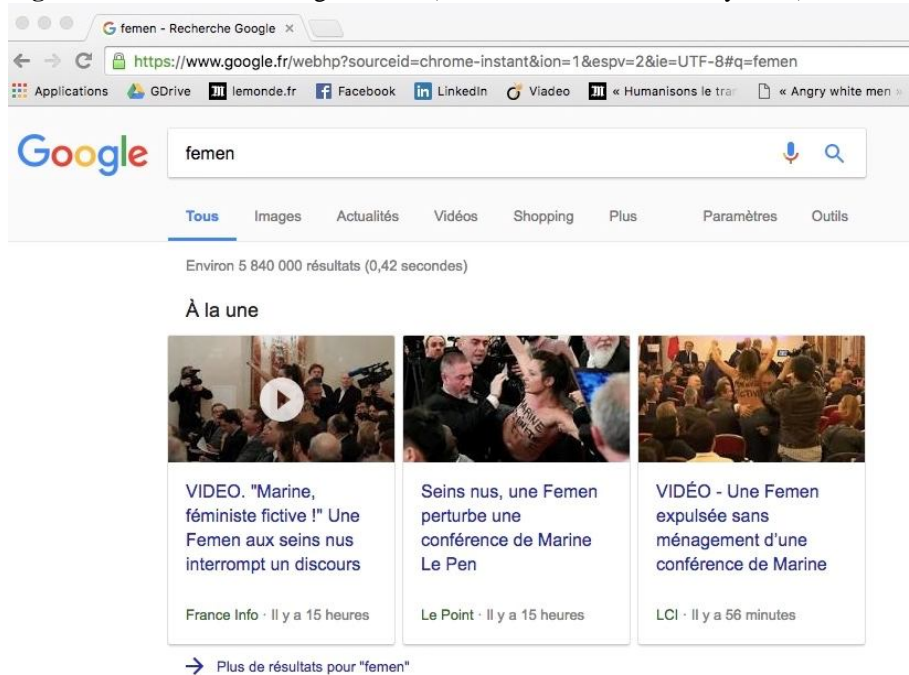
femen - Recherche Google ×

https://www.google.fr/webhp?sourceid=chrome-instant&ion=1&espv=2&ie=UTF-8#q=femen

Applications GDrive lemonde.fr Facebook LinkedIn Viadeo « Humanisons le tra « Angry white men

Google

femen

Tous Images Actualités Vidéos Shopping Plus Paramètres Outils

Environ 5 840 000 résultats (0,42 secondes)

À la une

VIDEO. "Marine, féministe fictive !" Une Femen aux seins nus interrompt un discours

France Info · Il y a 15 heures

Seins nus, une Femen perturbe une conférence de Marine Le Pen

Le Point · Il y a 15 heures

VIDÉO - Une Femen expulsée sans ménagement d'une conférence de Marine

LCI · Il y a 56 minutes

→ Plus de résultats pour "femen"